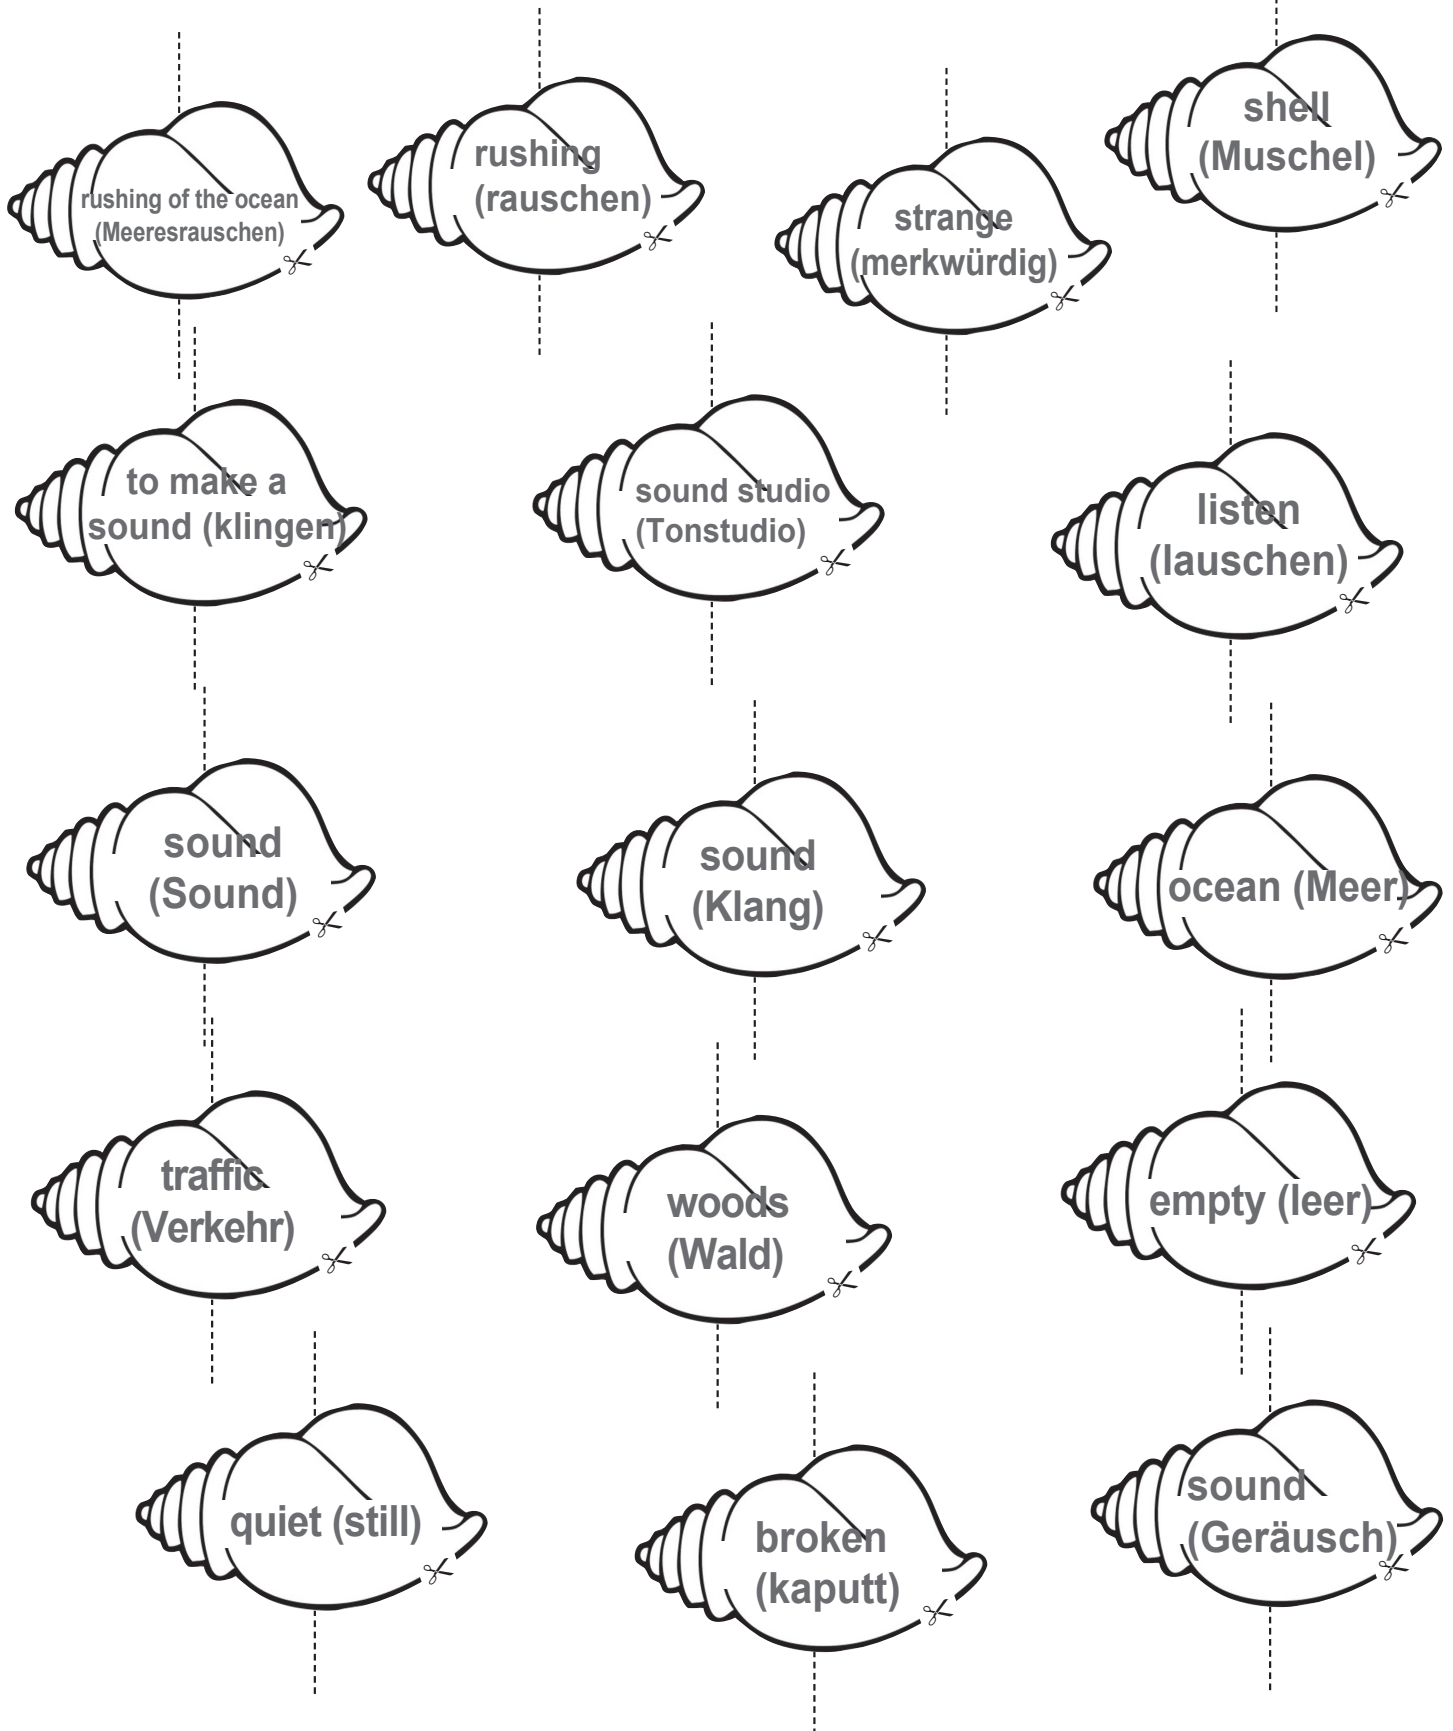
rushing of the ocean (Meeresrauschen)

rushing (rauschen)

strange (merkwürdig)

shell (Muschel)

to make a sound (klingen)

sound studio (Tonstudio)

listen (lauschen)

sound (Sound)

sound (Klang)

ocean (Meer)

traffic (Verkehr)

woods (Wald)

empty (leer)

quiet (still)

broken (kaputt)

sound (Geräusch)